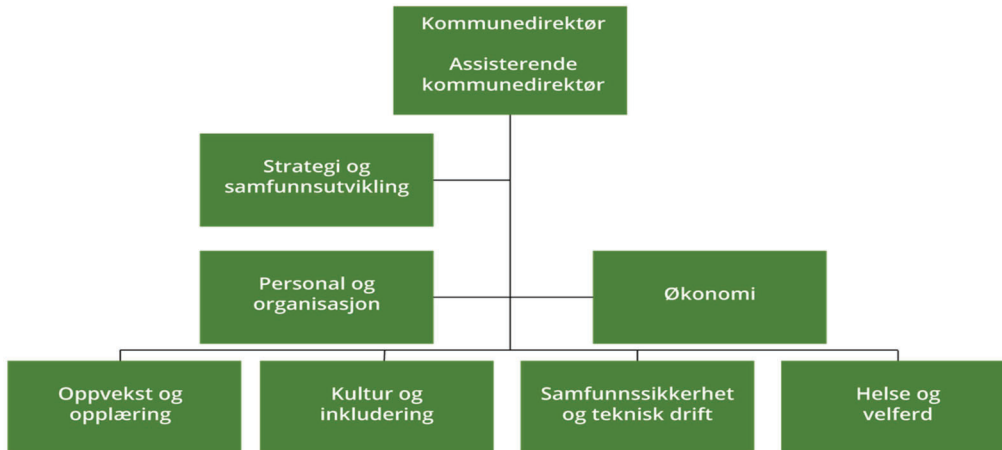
Kommunedirektør

Assisterende kommunedirektør

Strategi og samfunnsutvikling

Personal og organisasjon

Økonomi

Oppvekst og opplæring

Kultur og inkludering

Samfunnssikkerhet og teknisk drift

Helse og velferd